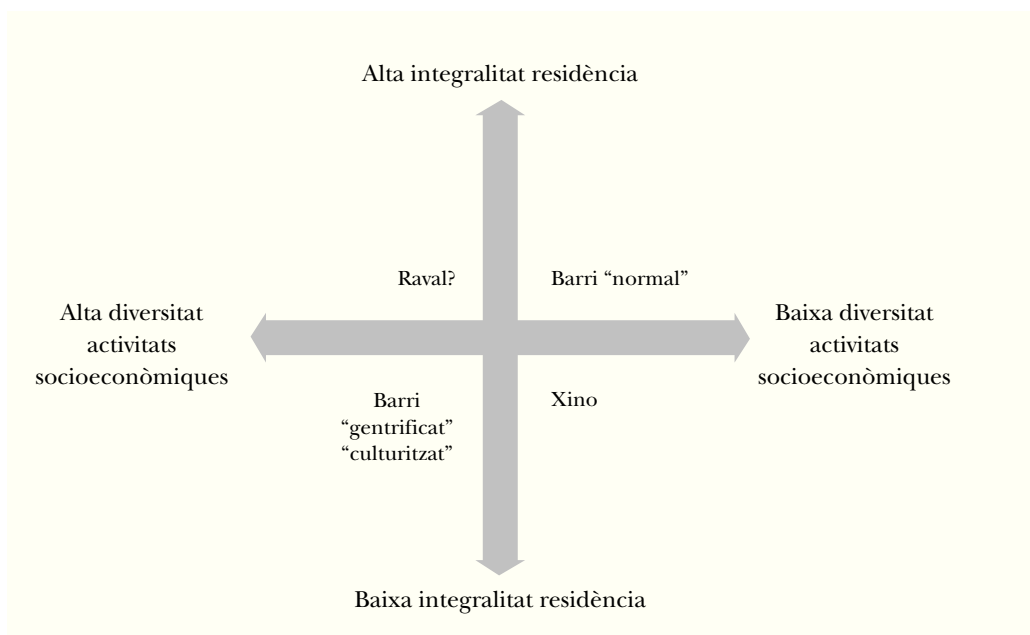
Alta integralitat residència

Raval?

Barri "normal"

Alta diversitat activitats socioeconòmiques

Baixa diversitat activitats socioeconòmiques

Barri "gentrificat" "culturitzat"

Xino

Baixa integralitat residència